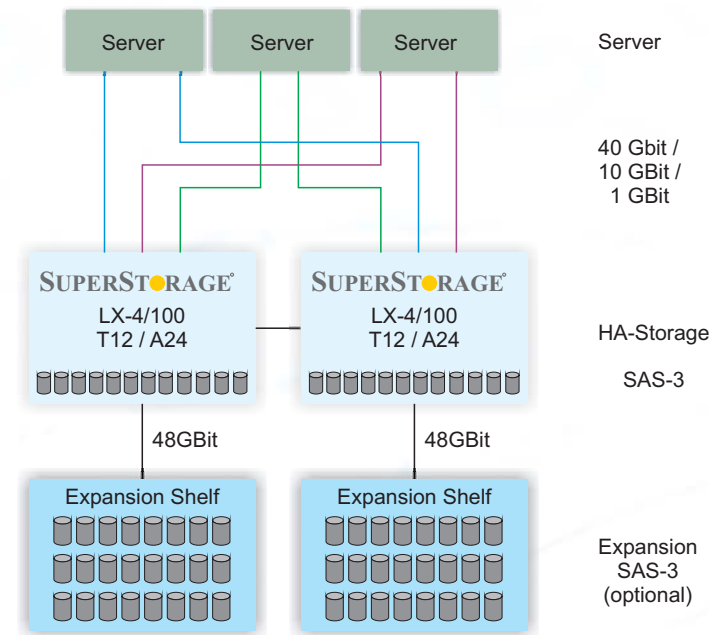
Server Server Server

Server

40 Gbit / 10 GBit / 1 GBit

SUPERSTORAGE
LX-4/100
T12 / A24

SUPERSTORAGE
LX-4/100
T12 / A24

HA-Storage

SAS-3

48GBit

48GBit

Expansion Shelf

Expansion Shelf

Expansion SAS-3 (optional)